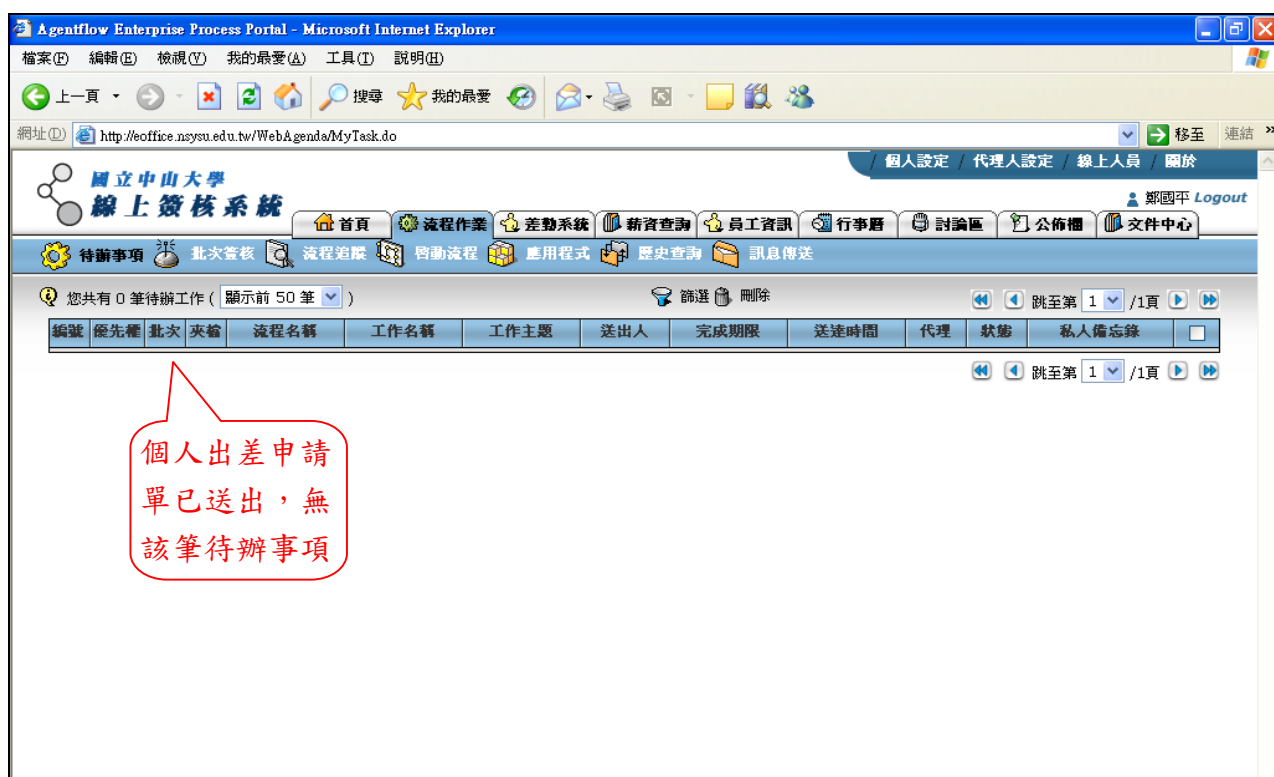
Agentflow Enterprise Process Portal - Microsoft Internet Explorer

檔案(F) 編輯(E) 檢視(V) 我的最愛(A) 工具(T) 說明(H)

上一頁 搜尋 我的最愛

網址(D) http://eoffice.nsysu.edu.tw/WebAgenda/MyTask.do 移至 連結

個人設定 / 代理人設定 / 線上人員 / 關於

國立中山大學
線上簽核系統

鄭國平 Logout

首頁 流程作業 差勤系統 薪資查詢 員工資訊 行事曆 討論區 公佈欄 文件中心

待辦事項 批次簽核 流程追蹤 啓動流程 應用程式 歷史查詢 訊息傳送

您共有 0 筆待辦工作 ( 顯示前 50 筆 ) 篩選 刪除 跳至第 1 /1頁

| 編號 | 優先權 | 批次 | 夾檔 | 流程名稱 | 工作名稱 | 工作主題 | 送出人 | 完成期限 | 送達時間 | 代理 | 狀態 | 私人備忘錄 | |
|---|---|---|---|---|---|---|---|---|---|---|---|---|---|

跳至第 1 /1頁

個人出差申請單已送出，無該筆待辦事項